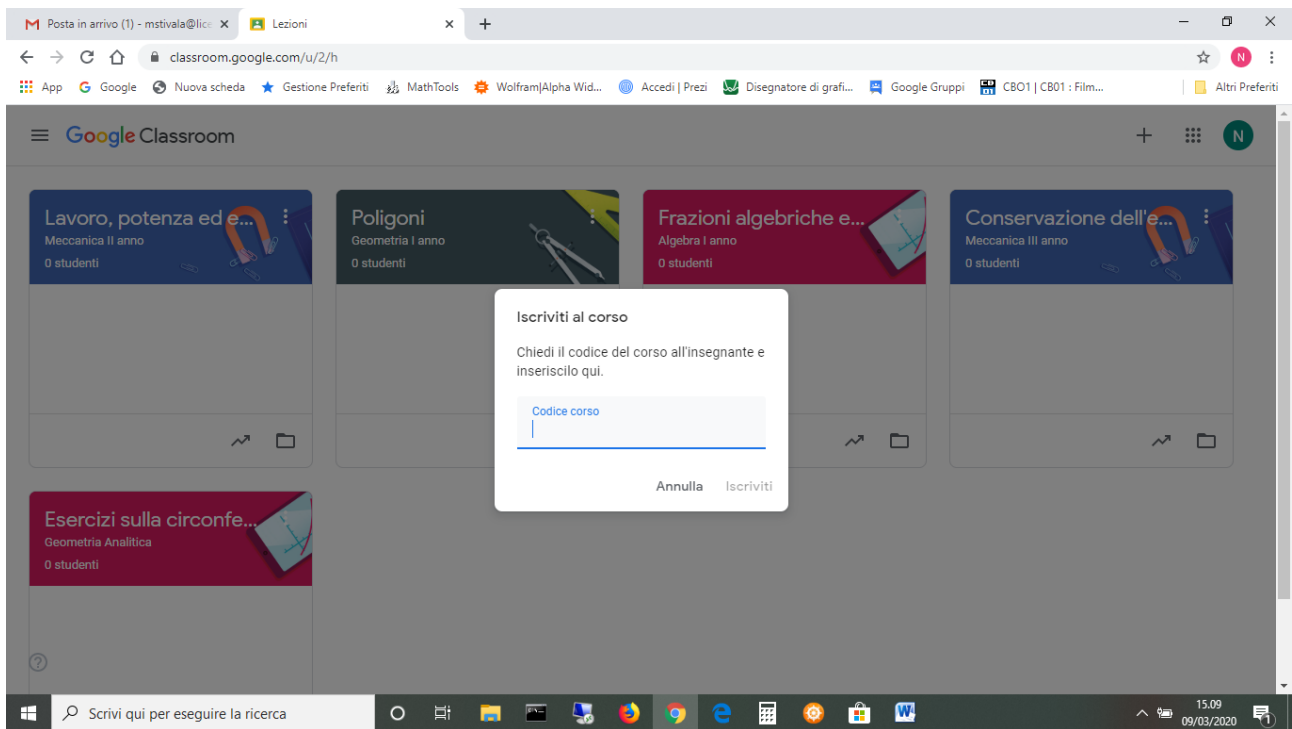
Posta in arrivo (1) - mstivala@lic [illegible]
Lezioni
classroom.google.com/u/2/h
App Google Nuova scheda Gestione Preferiti MathTools Wolfram|Alpha Wid... Accedi | Prezi Disegnatore di grafi... Google Gruppi CBO1 | CB01 : Film... Altri Preferiti

Google Classroom

N

Lavoro, potenza ed e...
Meccanica II anno
0 studenti

Poligoni
Geometria I anno
0 studenti

Frazioni algebriche e...
Algebra I anno
0 studenti

Conservazione dell'e...
Meccanica III anno
0 studenti

Esercizi sulla circonfe...
Geometria Analitica
0 studenti

Iscriviti al corso

Chiedi il codice del corso all'insegnante e inseriscilo qui.

Codice corso

Annulla Iscriviti

Scrivi qui per eseguire la ricerca

15.09
09/03/2020